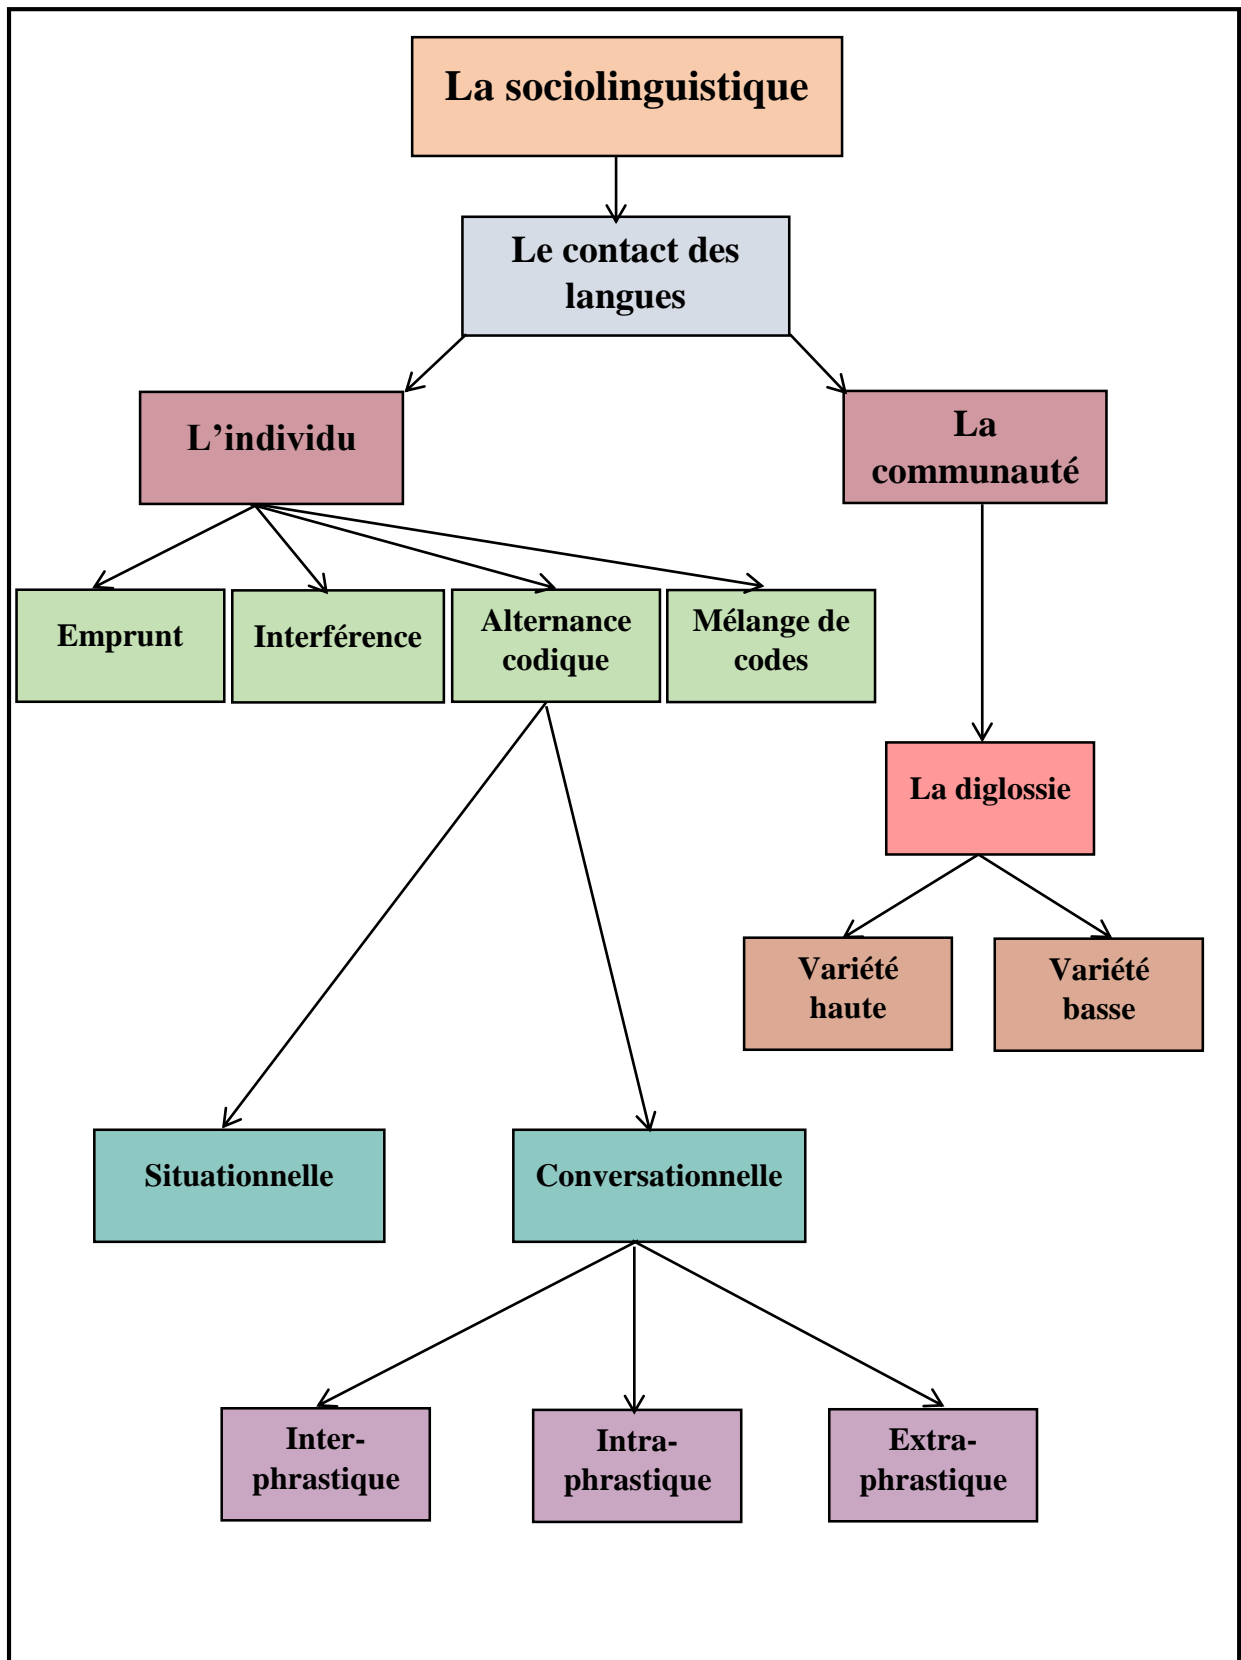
La sociolinguistique

Le contact des langues

L'individu

La communauté

Emprunt

Interférence

Alternance codique

Mélange de codes

La diglossie

Variété haute

Variété basse

Situationnelle

Conversationnelle

Inter-phrastique

Intra-phrastique

Extra-phrastique